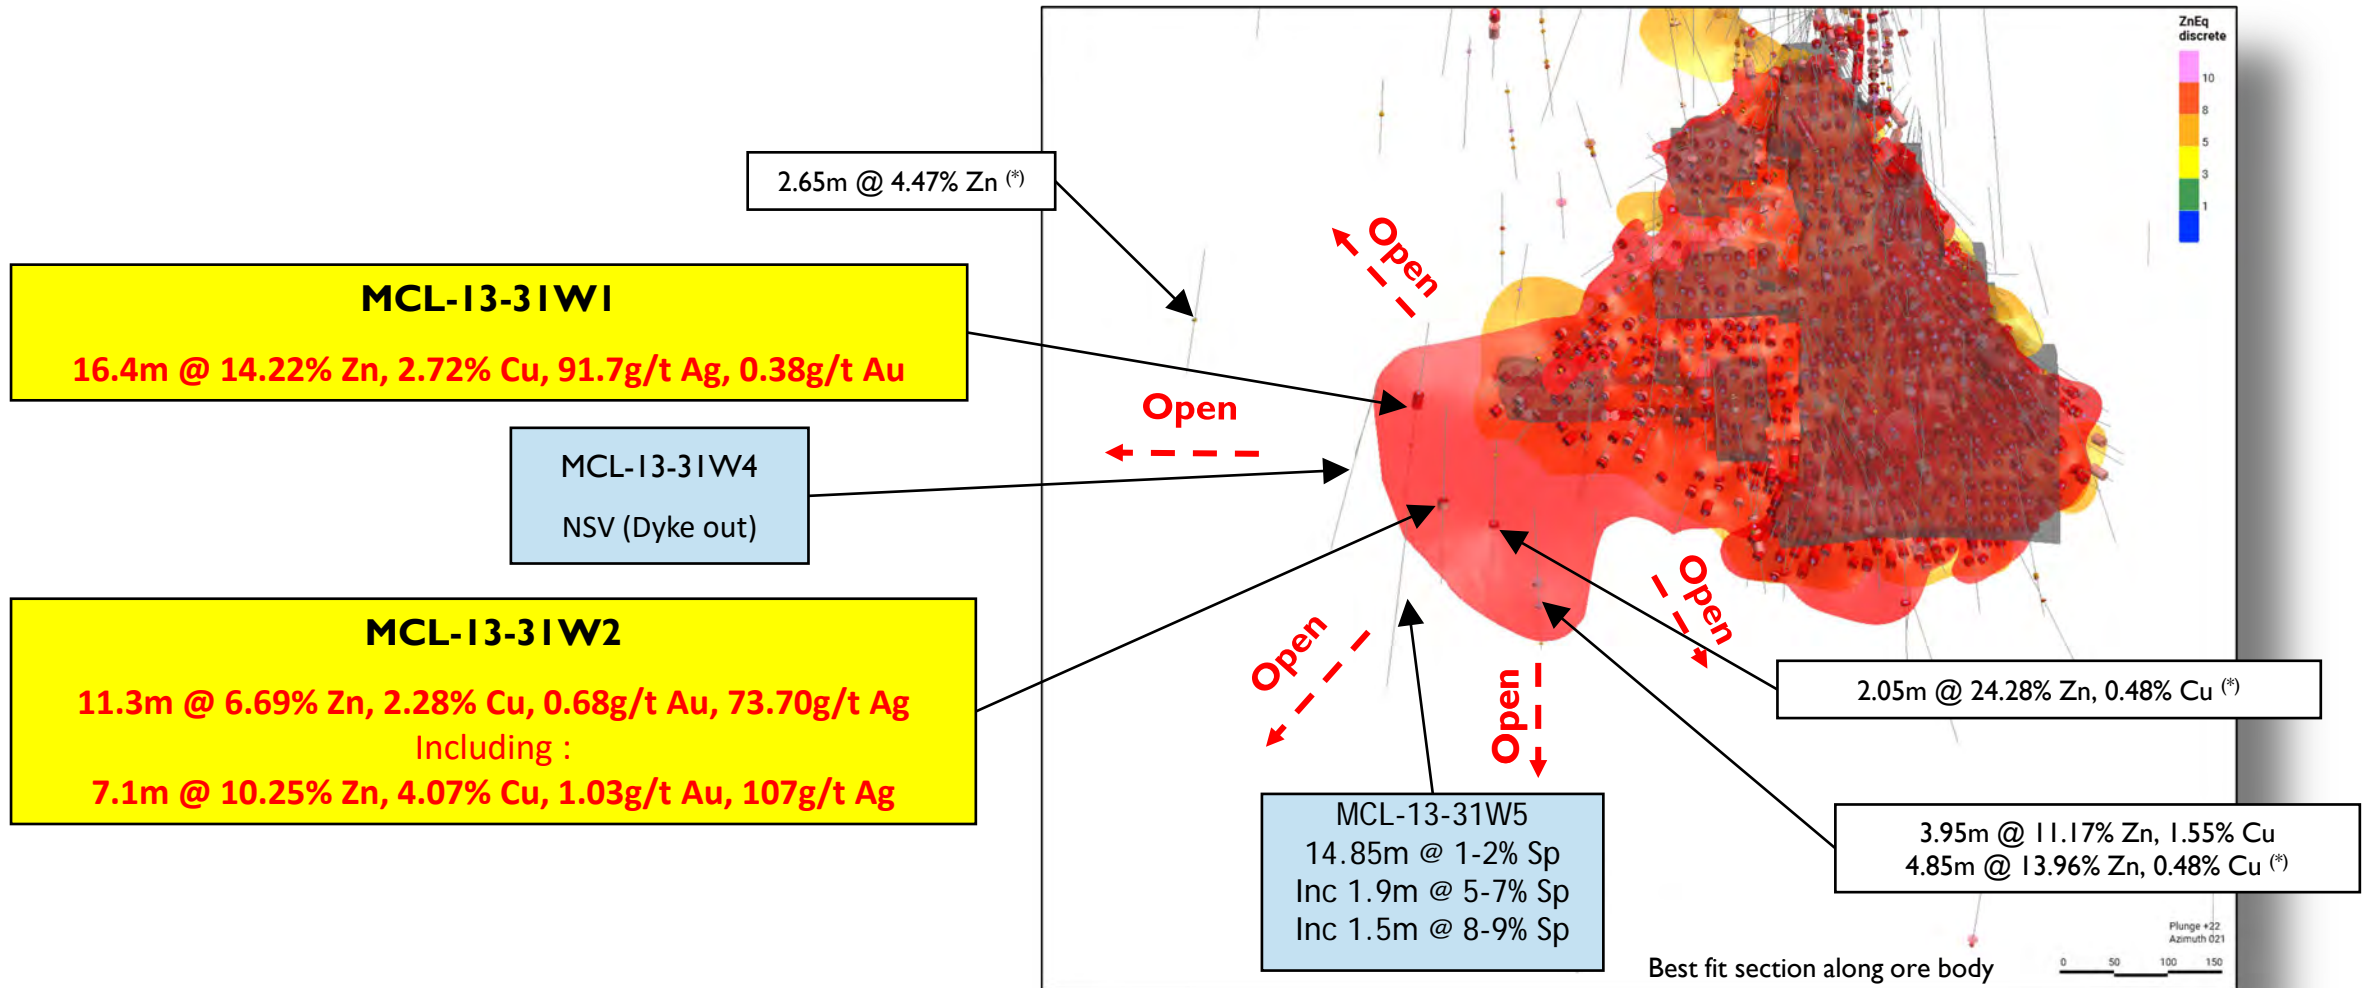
2.65m @ 4.47% Zn $^{(*)}$

MCL-13-31W1

16.4m @ 14.22% Zn, 2.72% Cu, 91.7g/t Ag, 0.38g/t Au

MCL-13-31W4

NSV (Dyke out)

MCL-13-31W2

11.3m @ 6.69% Zn, 2.28% Cu, 0.68g/t Au, 73.70g/t Ag
Including :
7.1m @ 10.25% Zn, 4.07% Cu, 1.03g/t Au, 107g/t Ag

Open

Open

Open

Open

Open

ZnEq discrete

10
8
5
3
1

2.05m @ 24.28% Zn, 0.48% Cu $^{(*)}$

MCL-13-31W5
14.85m @ 1-2% Sp
Inc 1.9m @ 5-7% Sp
Inc 1.5m @ 8-9% Sp

3.95m @ 11.17% Zn, 1.55% Cu
4.85m @ 13.96% Zn, 0.48% Cu $^{(*)}$

Plunge +22
Azimuth 021

Best fit section along ore body

0 50 100 150